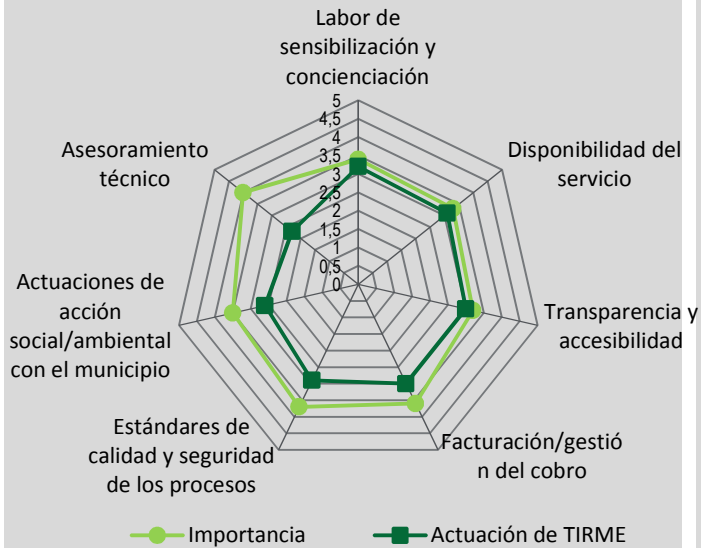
Labor de sensibilización y concienciación

5
4,5
4
3,5
3
2,5
2
1,5
1
0,5
0

Disponibilidad del servicio

Transparencia y accesibilidad

Facturación/gestió n del cobro

Estándares de calidad y seguridad de los procesos

Actuaciones de acción social/ambiental con el municipio

Asesoramiento técnico

Importancia

Actuación de TIRME